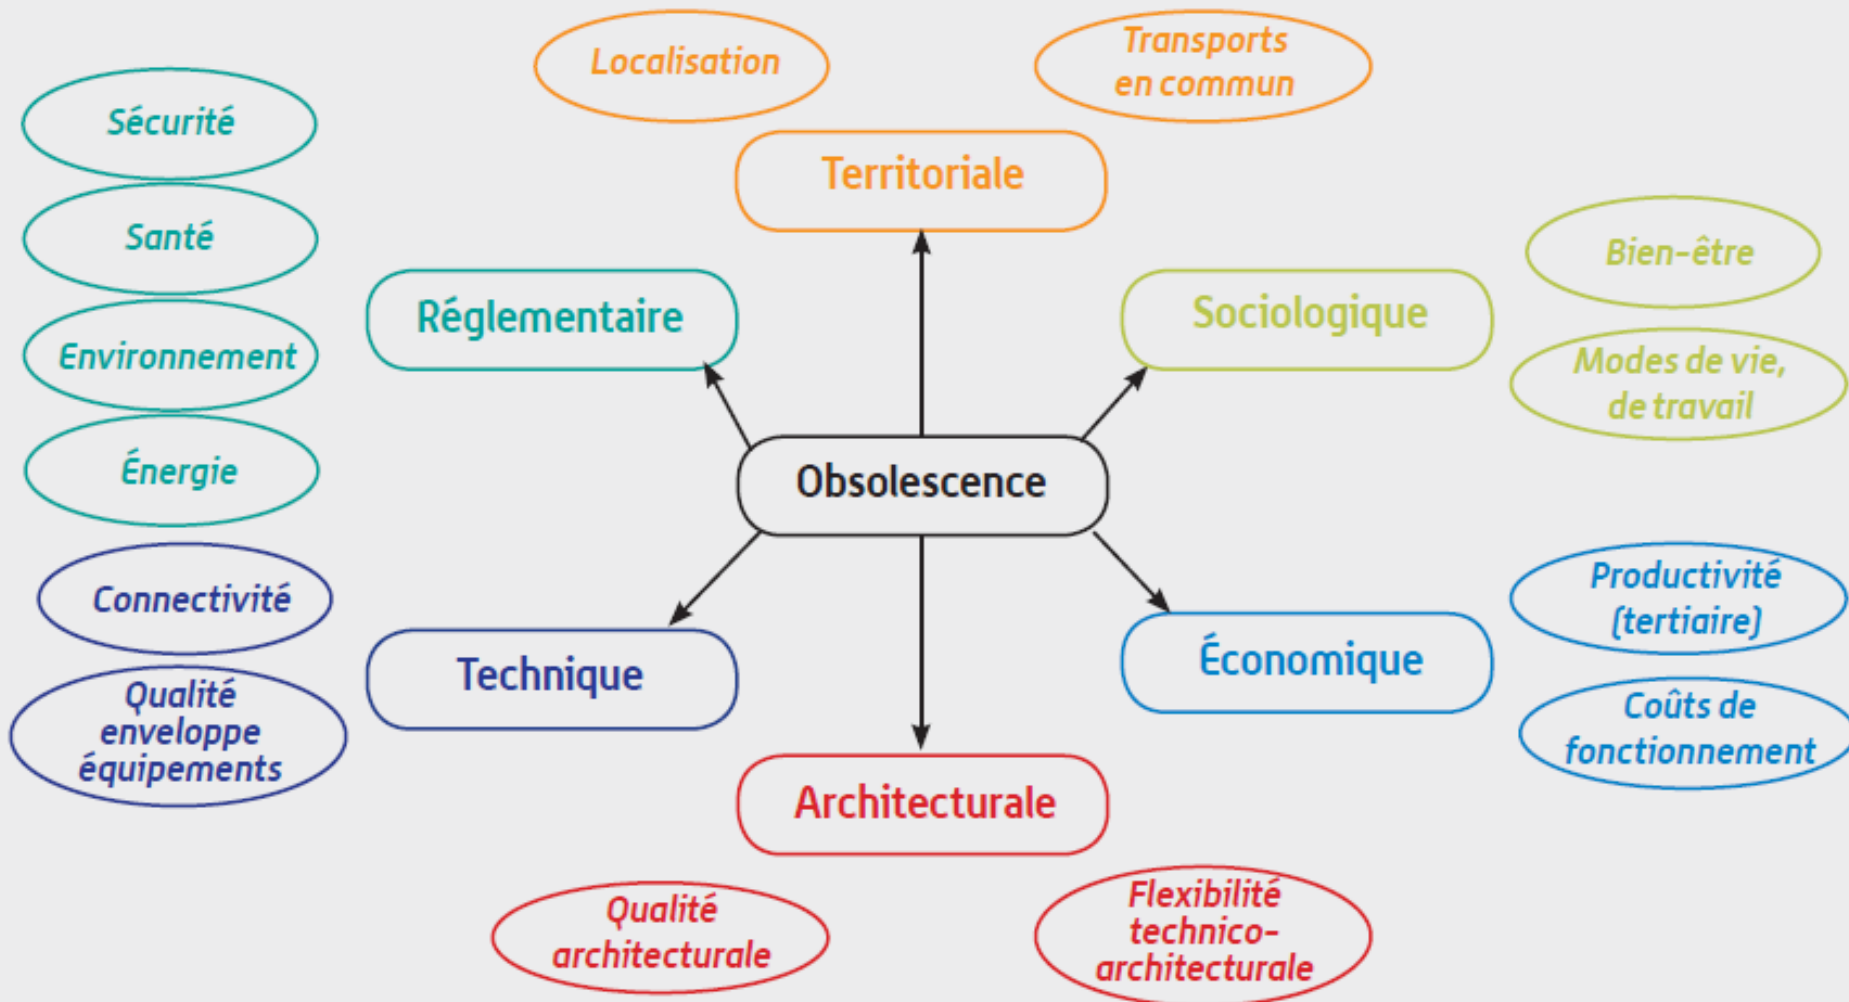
Localisation

Transports en commun

Sécurité

Santé

Environnement

Énergie

Territoriale

Réglementaire

Sociologique

Bien-être

Modes de vie, de travail

Obsolescence

Connectivité

Qualité enveloppe équipements

Technique

Économique

Productivité (tertiaire)

Coûts de fonctionnement

Architecturale

Qualité architecturale

Flexibilité technico-architecturale